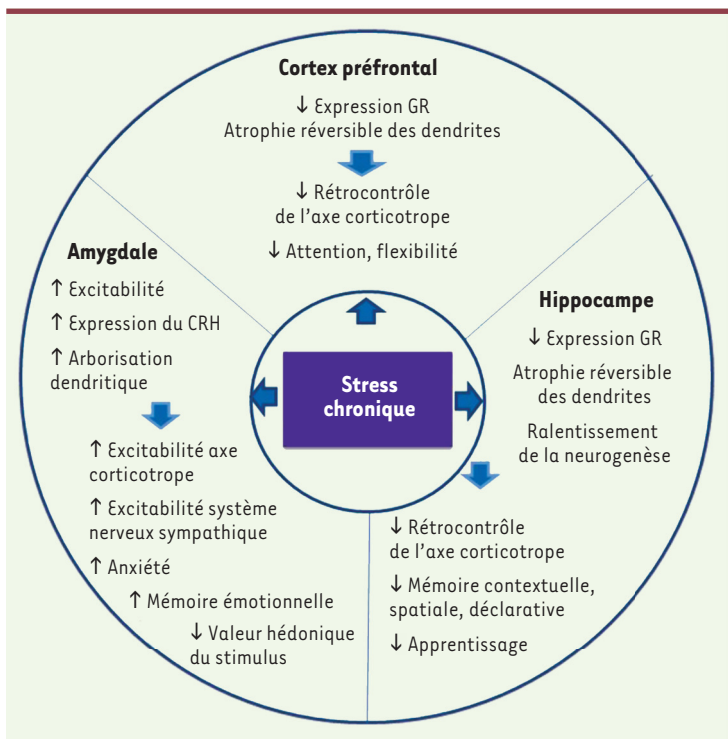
**Cortex préfrontal**

↓ Expression GR
Atrophie réversible des dendrites

↓ Rétrocontrôle de l'axe corticotrope

↓ Attention, flexibilité

**Amygdale**

↑ Excitabilité

↑ Expression du CRH

↑ Arborisation dendritique

↑ Excitabilité axe corticotrope

↑ Excitabilité système nerveux sympathique

↑ Anxiété

↑ Mémoire émotionnelle

↓ Valeur hédonique du stimulus

**Stress chronique**

**Hippocampe**

↓ Expression GR

Atrophie réversible des dendrites

Ralentissement de la neurogenèse

↓ Rétrocontrôle de l'axe corticotrope

↓ Mémoire contextuelle, spatiale, déclarative

↓ Apprentissage